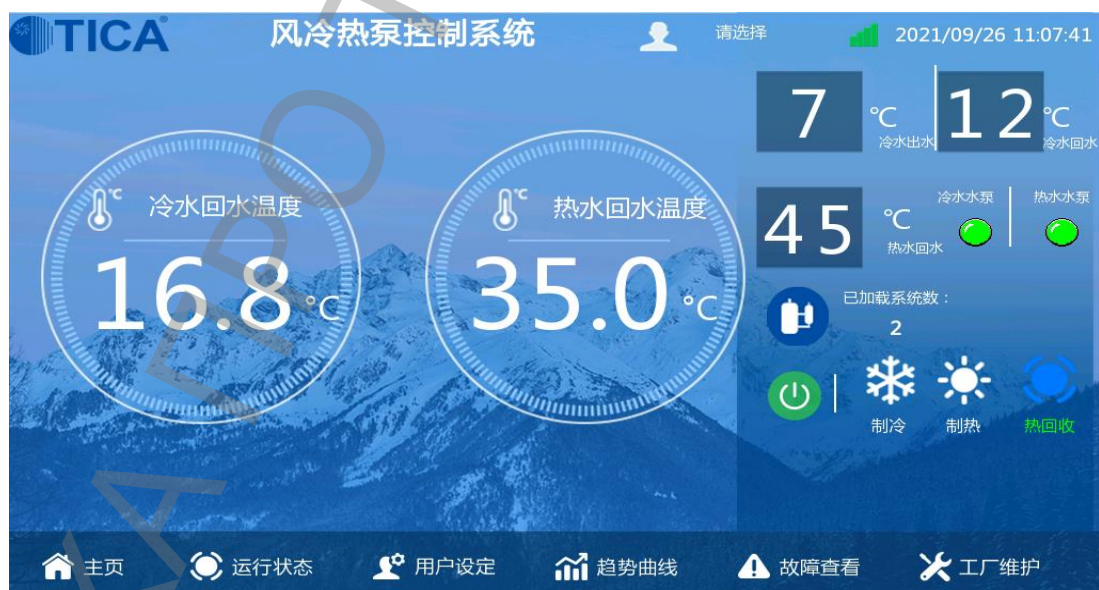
TICA

风冷热泵控制系统

请选择

2021/09/26 11:07:41

℃ 冷水回水温度

16.8 ℃

℃ 热水回水温度

35.0 ℃

7 ℃ 冷水出水

12 ℃ 冷水回水

45 ℃ 热水回水

冷水水泵

热水水泵

已加载系统数：

2

制冷

制热

热回收

主页

运行状态

用户设定

趋势曲线

故障查看

工厂维护